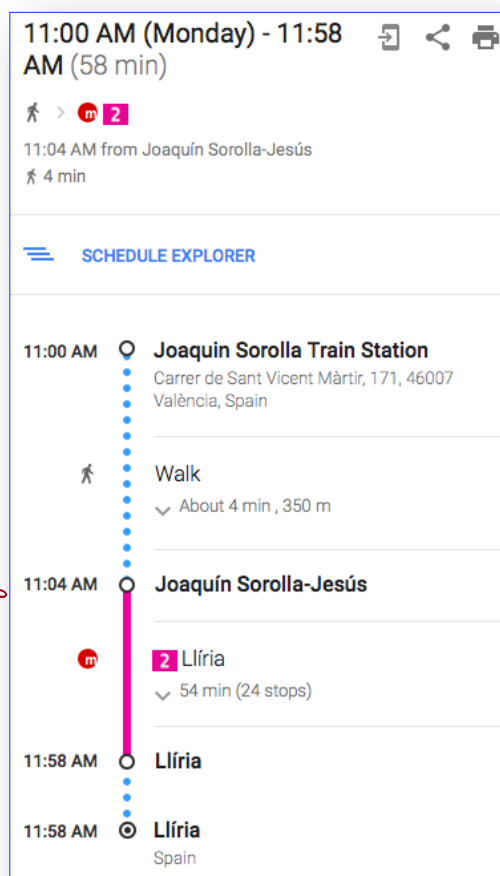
11:00 AM (Monday) - 11:58 AM (58 min)

m 2

11:04 AM from Joaquín Sorolla-Jesús

4 min

SCHEDULE EXPLORER

11:00 AM Joaquin Sorolla Train Station

Carrer de Sant Vicent Màrtir, 171, 46007 València, Spain

Walk

About 4 min , 350 m

11:04 AM Joaquín Sorolla-Jesús

m

2 Llíria

54 min (24 stops)

11:58 AM Llíria

11:58 AM Llíria

Spain